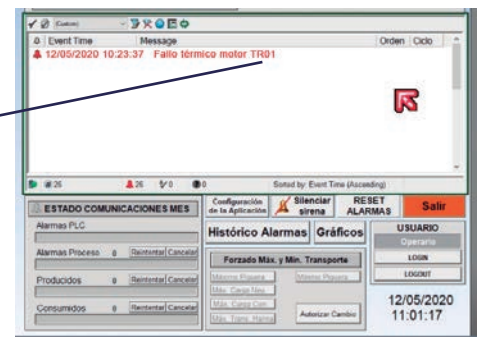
(Custom)

Event Time | Message | Orden | Ciclo

12/05/2020 10:23:37 Fallo térmico motor TR01

26 | 26 | 0 | 0 | Sorted by: Event Time (Ascending)

ESTADO COMUNICACIONES MES

Alarmas PLC

Alarmas Proceso 0 Reintentar Cancelar

Producidos 0 Reintentar Cancelar

Consumidos 0 Reintentar Cancelar

Configuración de la Aplicación

Silenciar sirena

RESET ALARMAS

Salir

Histórico Alarmas

Gráficos

Forzado Máx. y Min. Transporte

Máximo Plaguera

Mínimo Plaguera

Máx. Carga Neu.

Máx. Carga Con.

Máx. Trans. Harina

Autorizar Cambio

USUARIO

Operario

LOGIN

LOGOUT

12/05/2020
11:01:17